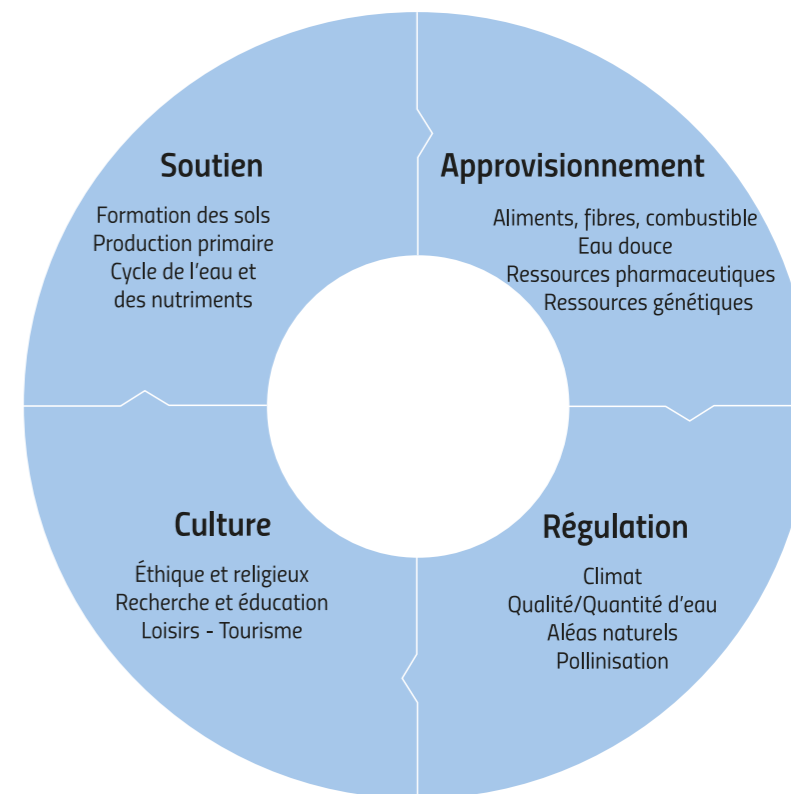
Soutien

Formation des sols
Production primaire
Cycle de l'eau et des nutriments

Approvisionnement

Aliments, fibres, combustible
Eau douce
Ressources pharmaceutiques
Ressources génétiques

Culture

Éthique et religieux
Recherche et éducation
Loisirs - Tourisme

Régulation

Climat
Qualité/Quantité d'eau
Aléas naturels
Pollinisation